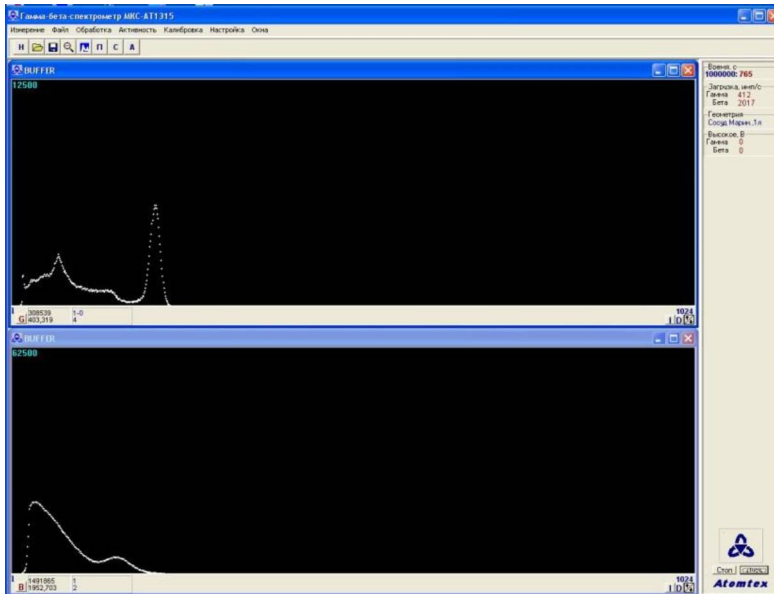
Гамма-бета-спектрометр МКС-АТ1315

Измерение Файл Обработка Активность Калибровка Настройка Окна

Н П С А

BUFFER

12500

308539
403,319

1-0
4

1024
1D

BUFFER

62500

1491865
1952,703

1
2

1024
1D

Время, с
1000000: 765

Загрузка, имп/с
Гамма 412
Бета 2017

Геометрия
Сосуд Марин.,1л

Высокое, В
Гамма 0
Бета 0

Стоп Пуск

Atomtex